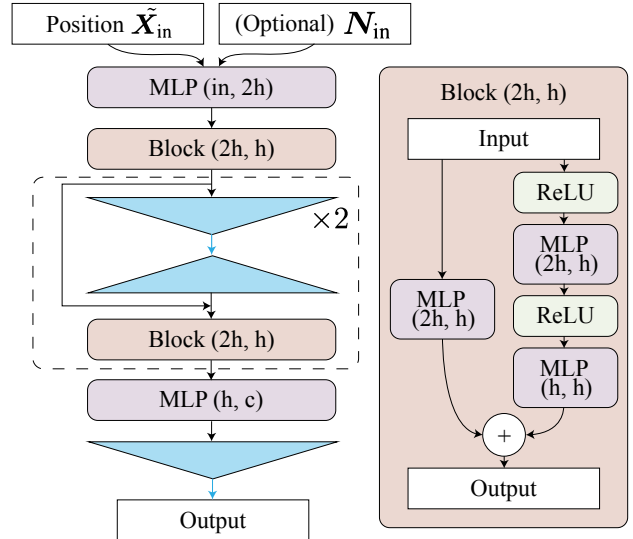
Position $\tilde{\boldsymbol{X}}_{\text{in}}$

(Optional) $\boldsymbol{N}_{\text{in}}$

MLP (in, 2h)

Block (2h, h)

$\times 2$

Block (2h, h)

MLP (h, c)

Output

Block (2h, h)

Input

ReLU

MLP (2h, h)

MLP (2h, h)

ReLU

MLP (h, h)

+

Output